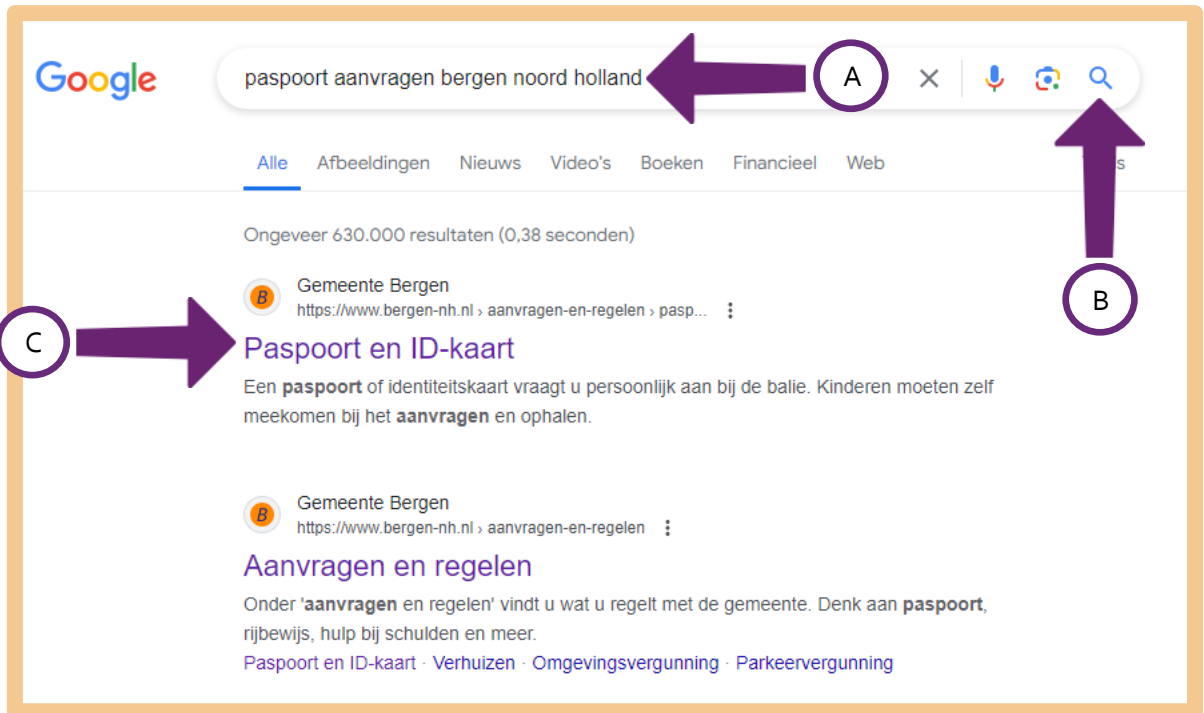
Google

paspoort aanvragen bergen noord holland

A

B

C

Alle Afbeeldingen Nieuws Video's Boeken Financieel Web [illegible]

Ongeveer 630.000 resultaten (0,38 seconden)

B
Gemeente Bergen
https://www.bergen-nh.nl › aanvragen-en-regelen › pasp...

Paspoort en ID-kaart

Een paspoort of identiteitskaart vraagt u persoonlijk aan bij de balie. Kinderen moeten zelf meekomen bij het aanvragen en ophalen.

B
Gemeente Bergen
https://www.bergen-nh.nl › aanvragen-en-regelen

Aanvragen en regelen

Onder 'aanvragen en regelen' vindt u wat u regelt met de gemeente. Denk aan paspoort, rijbewijs, hulp bij schulden en meer.

Paspoort en ID-kaart · Verhuizen · Omgevingsvergunning · Parkeervergunning